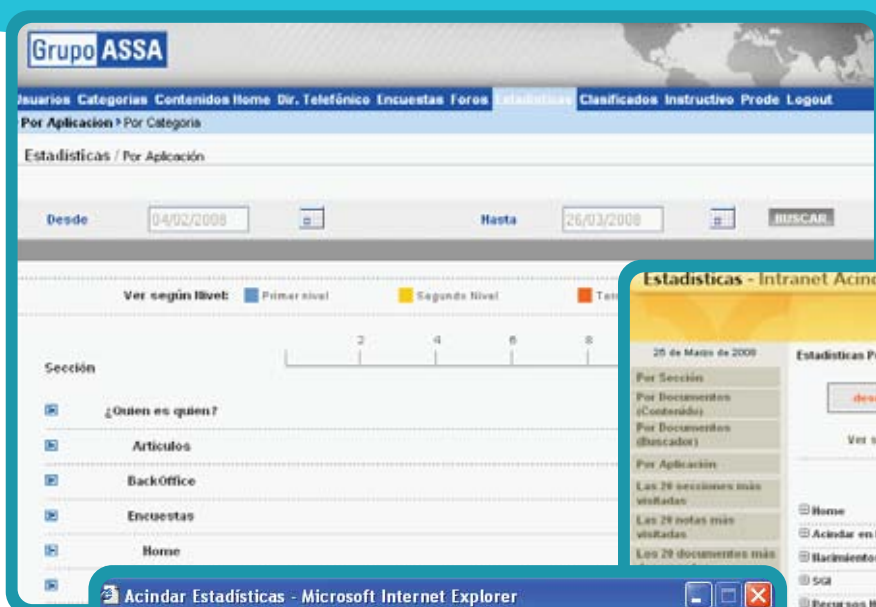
Grupo ASSA

Usuarios Categorias Contenidos Home Dir. Telefónico Encuestas Foros Estadísticas Clasificados Instructivo Prode Logout

Por Aplicacion > Por Categoria

Estadisticas / Por Aplicación

Desde 04/02/2008 Hasta 26/03/2008 BUSCAR

Ver según Nivel: Primer nivel Segundo Nivel Ter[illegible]

2 4 6 8

Sección

¿Quien es quien?

Articulos

BackOffice

Encuestas

Home

Estadisticas - Intranet Acin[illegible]

25 de Marzo de 2008

Estadisticas P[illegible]

Por Sección

Por Documentos (Contenido)

Por Documentos (Buscador)

Por Aplicación

Las 20 secciones más visitadas

Las 20 notas más visitadas

Los 20 documentos más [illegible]

des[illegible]

Ver s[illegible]

Home

Acindar en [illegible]

Nacimientos

SGI

Recursos H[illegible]

Acindar Estadísticas - Microsoft Internet Explorer